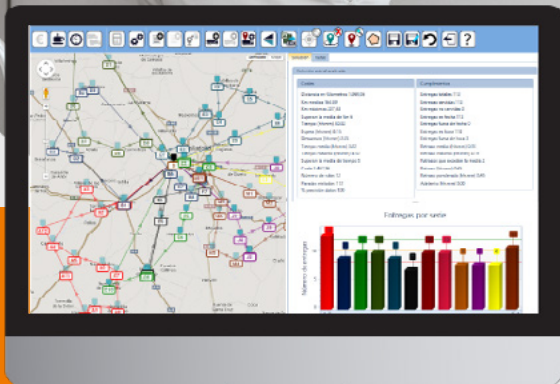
Costes

Distancia en Kilometros 1286,06

Km medios 164,69

Km máximos 227,84

Superior a media de km 4

Tiempo (Hmmm) 33:22

Superior a media de horas 5

Número de rutas 12

Complementos

Entregas totales 113

Entregas en hora 2

Entregas fuera de hora 3

Entregas por sede

Número de entregas